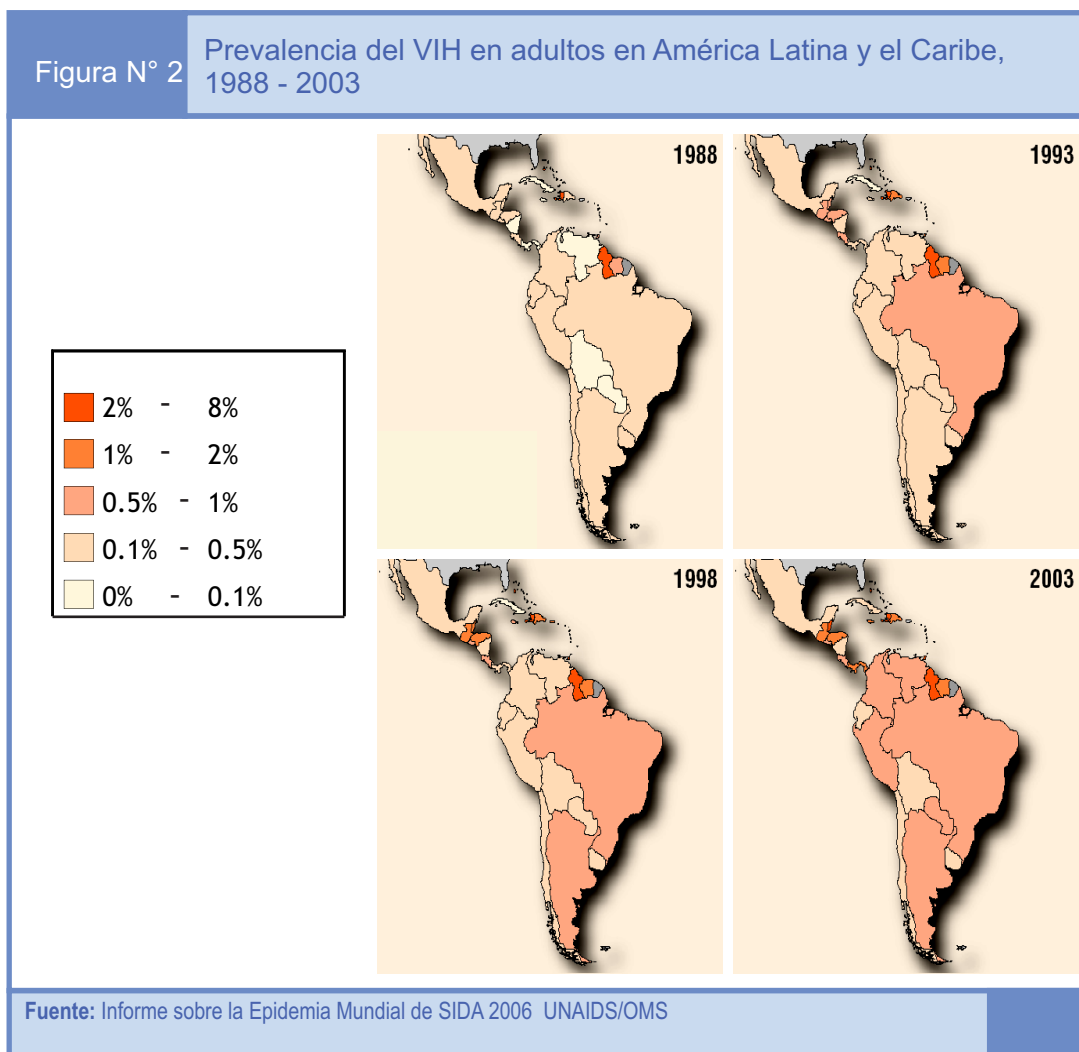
Figura N° 2

Prevalencia del VIH en adultos en América Latina y el Caribe, 1988 - 2003

| | |
|---|---|
| 2% | - 8% |
| 1% | - 2% |
| 0.5% | - 1% |
| 0.1% | - 0.5% |
| 0% | - 0.1% |

1988

1993

1998

2003

**Fuente:** Informe sobre la Epidemia Mundial de SIDA 2006 UNAIDS/OMS